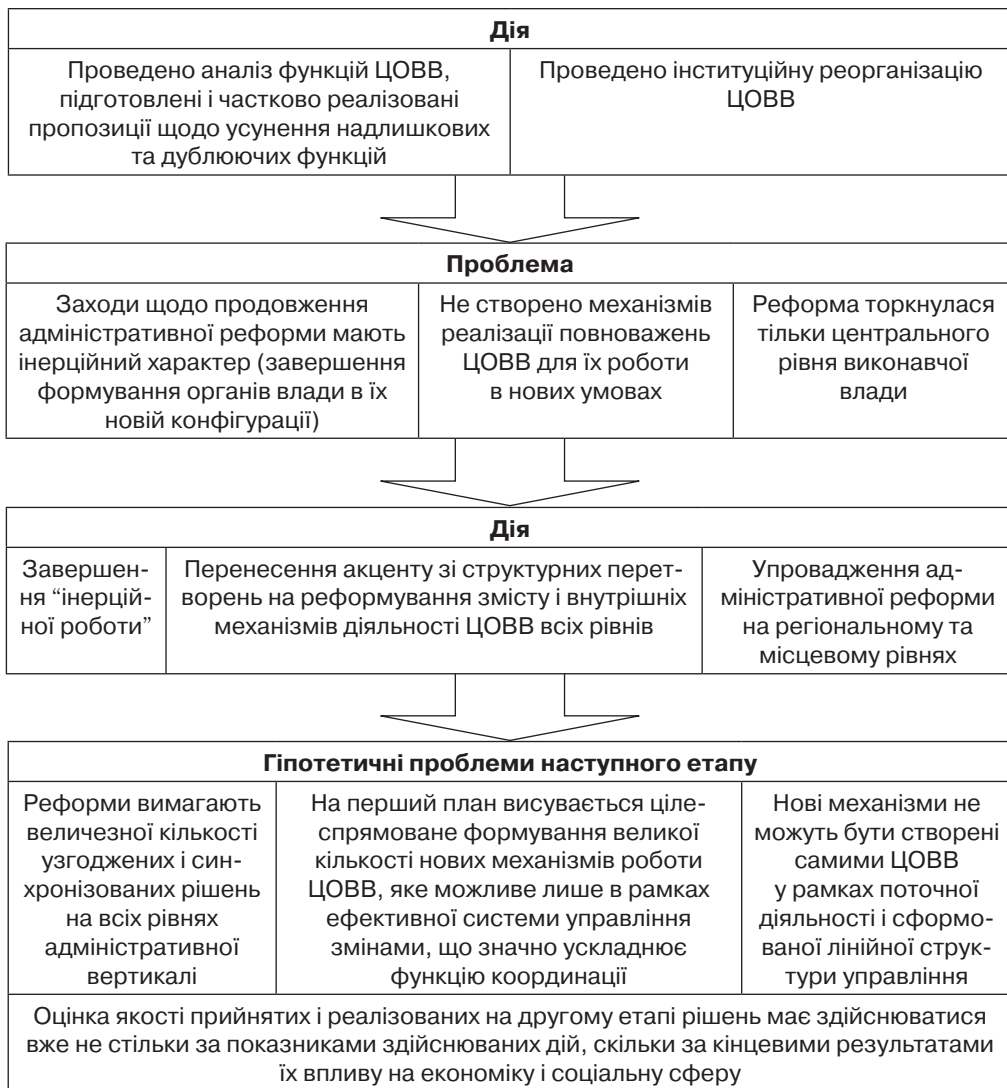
**Дія**

Проведено аналіз функцій ЦОВВ, підготовлені і частково реалізовані пропозиції щодо усунення надлишкових та дублюючих функцій

Проведено інституційну реорганізацію ЦОВВ

**Проблема**

Заходи щодо продовження адміністративної реформи мають інерційний характер (завершення формування органів влади в їх новій конфігурації)

Не створено механізмів реалізації повноважень ЦОВВ для їх роботи в нових умовах

Реформа торкнулася тільки центрального рівня виконавчої влади

**Дія**

Завершення "інерційної роботи"

Перенесення акценту зі структурних перетворень на реформування змісту і внутрішніх механізмів діяльності ЦОВВ всіх рівнів

Упровадження адміністративної реформи на регіональному та місцевому рівнях

**Гіпотетичні проблеми наступного етапу**

Реформи вимагають величезної кількості узгоджених і синхронізованих рішень на всіх рівнях адміністративної вертикалі

На перший план висувається цілеспрямоване формування великої кількості нових механізмів роботи ЦОВВ, яке можливе лише в рамках ефективної системи управління змінами, що значно ускладнює функцію координації

Нові механізми не можуть бути створені самими ЦОВВ у рамках поточної діяльності і сформованої лінійної структури управління

Оцінка якості прийнятих і реалізованих на другому етапі рішень має здійснюватися вже не стільки за показниками здійснюваних дій, скільки за кінцевими результатами їх впливу на економіку і соціальну сферу